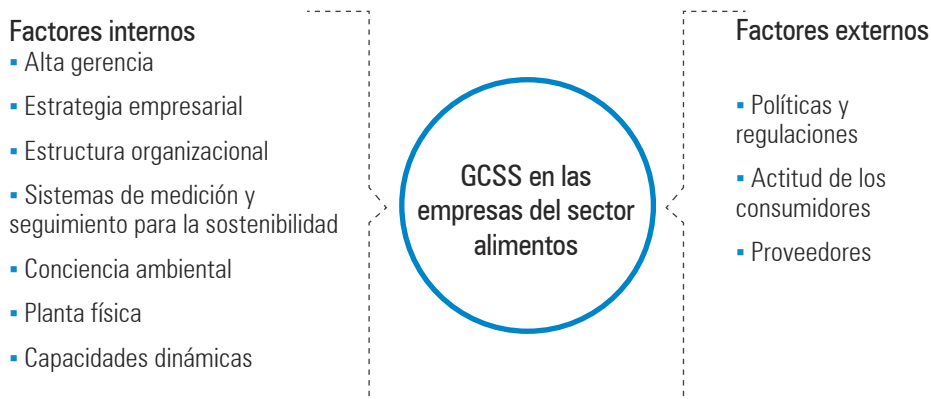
Factores internos
▪ Alta gerencia
▪ Estrategia empresarial
▪ Estructura organizacional
▪ Sistemas de medición y seguimiento para la sostenibilidad
▪ Conciencia ambiental
▪ Planta física
▪ Capacidades dinámicas

GCSS en las empresas del sector alimentos

Factores externos
▪ Políticas y regulaciones
▪ Actitud de los consumidores
▪ Proveedores